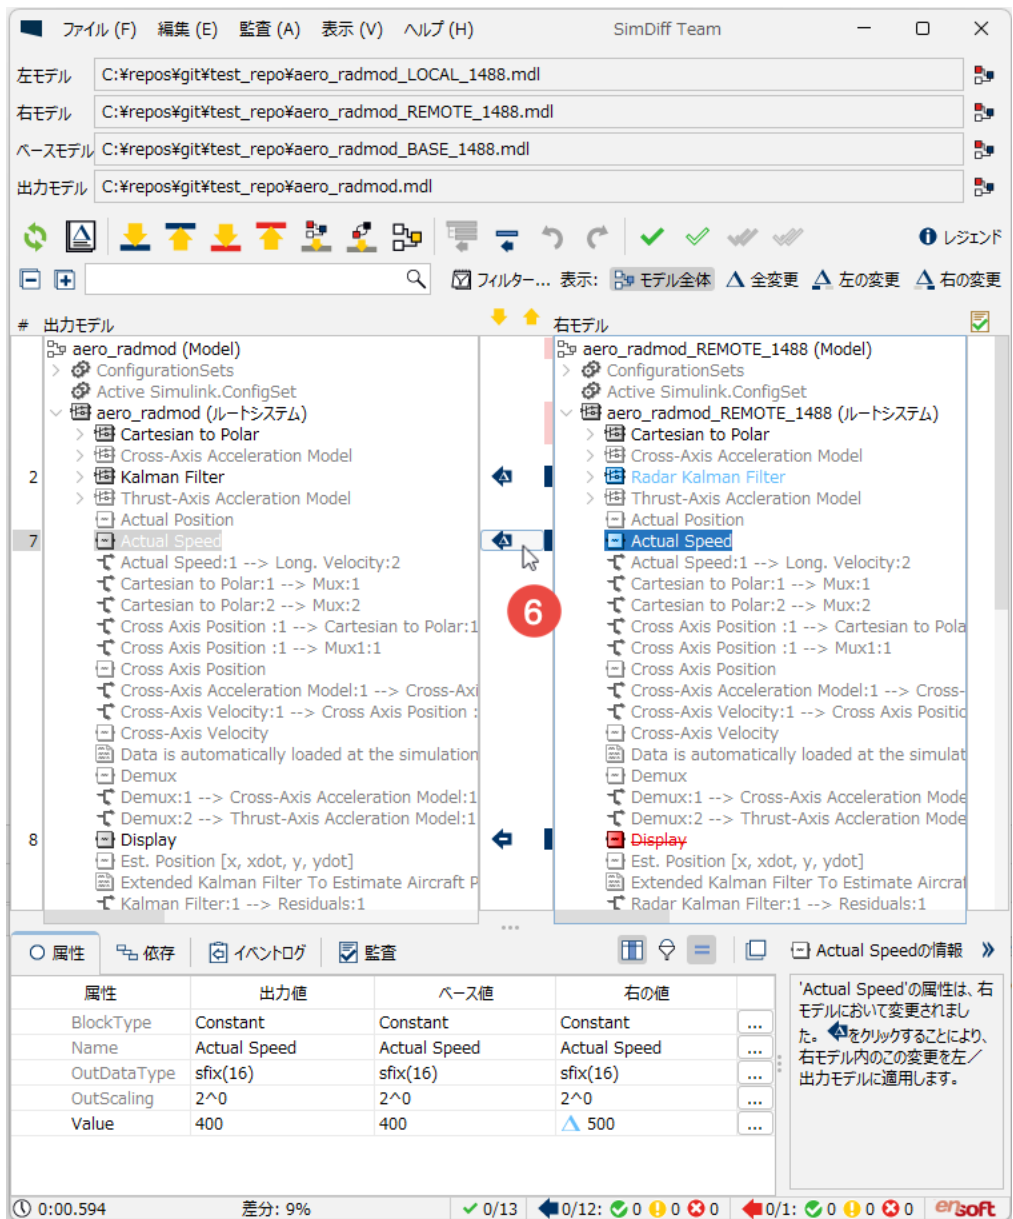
ファイル (F) 編集 (E) 監査 (A) 表示 (V) ヘルプ (H) SimDiff Team

左モデル C:¥repos¥git¥test_repo¥aero_radmod_LOCAL_1488.mdl
右モデル C:¥repos¥git¥test_repo¥aero_radmod_REMOTE_1488.mdl
ベースモデル C:¥repos¥git¥test_repo¥aero_radmod_BASE_1488.mdl
出力モデル C:¥repos¥git¥test_repo¥aero_radmod.mdl

レジェンド

フィルター... 表示: モデル全体 全変更 左の変更 右の変更

# 出力モデル

右モデル

aero_radmod (Model)
ConfigurationSets
Active Simulink.ConfigSet
aero_radmod (ルートシステム)
Cartesian to Polar
Cross-Axis Acceleration Model
2 Kalman Filter
Thrust-Axis Accleration Model
Actual Position
7 Actual Speed
Actual Speed:1 --> Long. Velocity:2
Cartesian to Polar:1 --> Mux:1
Cartesian to Polar:2 --> Mux:2
Cross Axis Position :1 --> Cartesian to Polar:1
Cross Axis Position :1 --> Mux1:1
Cross Axis Position
Cross-Axis Acceleration Model:1 --> Cross-Axi
Cross-Axis Velocity:1 --> Cross Axis Position :
Cross-Axis Velocity
Data is automatically loaded at the simulation
Demux
Demux:1 --> Cross-Axis Acceleration Model:1
Demux:2 --> Thrust-Axis Accleration Model:1
8 Display
Est. Position [x, xdot, y, ydot]
Extended Kalman Filter To Estimate Aircraft P
Kalman Filter:1 --> Residuals:1

6

aero_radmod_REMOTE_1488 (Model)
ConfigurationSets
Active Simulink.ConfigSet
aero_radmod_REMOTE_1488 (ルートシステム)
Cartesian to Polar
Cross-Axis Acceleration Model
Radar Kalman Filter
Thrust-Axis Accleration Model
Actual Position
Actual Speed
Actual Speed:1 --> Long. Velocity:2
Cartesian to Polar:1 --> Mux:1
Cartesian to Polar:2 --> Mux:2
Cross Axis Position :1 --> Cartesian to Pola
Cross Axis Position :1 --> Mux1:1
Cross Axis Position
Cross-Axis Acceleration Model:1 --> Cross-
Cross-Axis Velocity:1 --> Cross Axis Positic
Cross-Axis Velocity
Data is automatically loaded at the simulat
Demux
Demux:1 --> Cross-Axis Acceleration Mode
Demux:2 --> Thrust-Axis Accleration Mode
Display
Est. Position [x, xdot, y, ydot]
Extended Kalman Filter To Estimate Aircrat
Radar Kalman Filter:1 --> Residuals:1

属性 依存 イベントログ 監査 Actual Speedの情報

| 属性 | 出力値 | ベース値 | 右の値 | |
|---|---|---|---|---|
| BlockType | Constant | Constant | Constant | ... |
| Name | Actual Speed | Actual Speed | Actual Speed | ... |
| OutDataType | sfix(16) | sfix(16) | sfix(16) | ... |
| OutScaling | 2^0 | 2^0 | 2^0 | ... |
| Value | 400 | 400 | 500 | ... |

'Actual Speed'の属性は、右モデルにおいて変更されました。をクリックすることにより、右モデル内のこの変更を左／出力モデルに適用します。

0:00.594 差分: 9% 0/13 0/12: 0 0 0 0/1: 0 0 0 ensoft